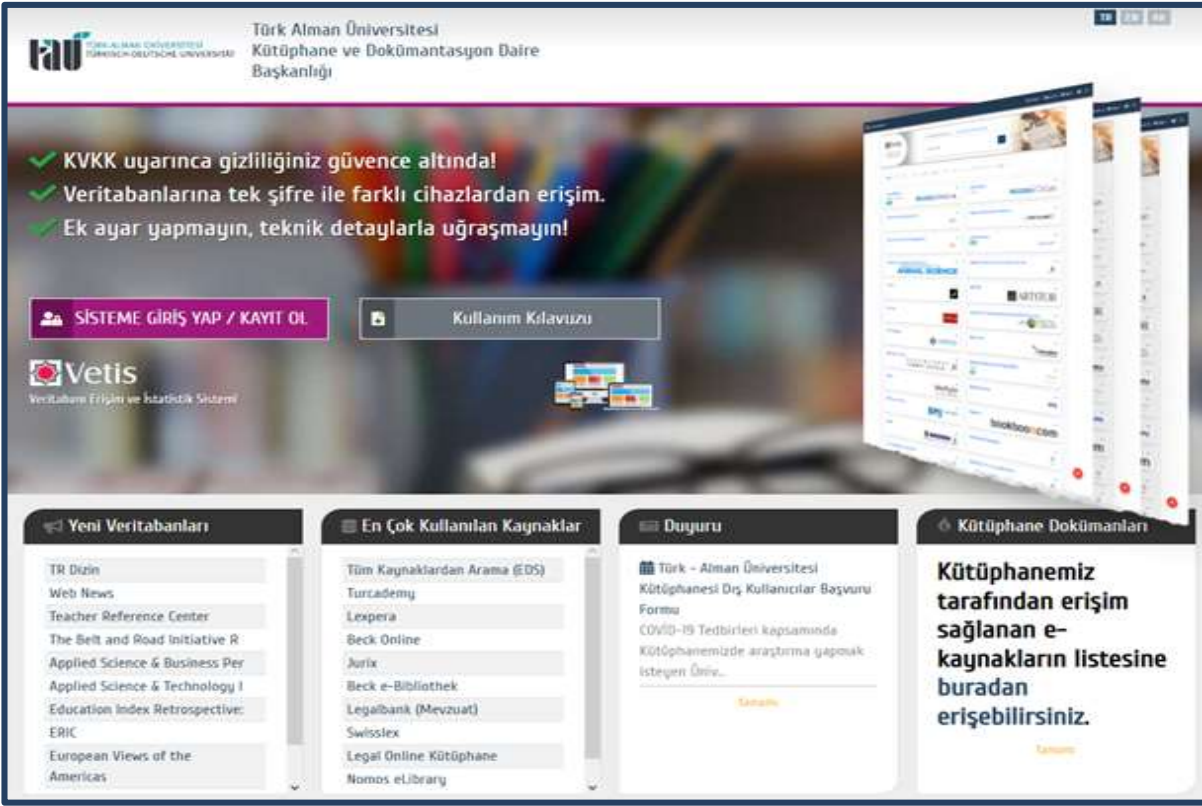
tau TÜRK ALMAN ÜNİVERSİTESİ TÜRKISCH-DEUTSCHE UNIVERSITÄT

Türk Alman Üniversitesi Kütüphane ve Dokümantasyon Daire Başkanlığı

TR EN DE

KVKK uyarınca gizliliğiniz güvence altında!
Veritabanlarına tek şifre ile farklı cihazlardan erişim.
Ek ayar yapmayın, teknik detaylarla uğraşmayın!

SİSTEME GİRİŞ YAP / KAYIT OL

Kullanım Kılavuzu

Vetis
Veritabanı Erişim ve İstatistik Sistemi

Yeni Veritabanları

TR Dizin
Web News
Teacher Reference Center
The Belt and Road Initiative R
Applied Science & Business Per
Applied Science & Technology I
Education Index Retrospective:
ERIC
European Views of the Americas

En Çok Kullanılan Kaynaklar

Tüm Kaynaklardan Arama (EDS)
Turcademy
Lexpera
Beck Online
Jurix
Beck e-Bibliothek
Legalbank (Mevzuat)
Swisslex
Legal Online Kütüphane
Nomos eLibrary

Duyuru

Türk - Alman Üniversitesi Kütüphanesi Dış Kullanıcılar Başvuru Formu
COVID-19 Tedbirleri kapsamında Kütüphanemizde araştırma yapmak isteyen Üniv...

Tamamı

Kütüphane Dokümanları

Kütüphanemiz tarafından erişim sağlanan e-kaynakların listesine buradan erişebilirsiniz.

Tamamı